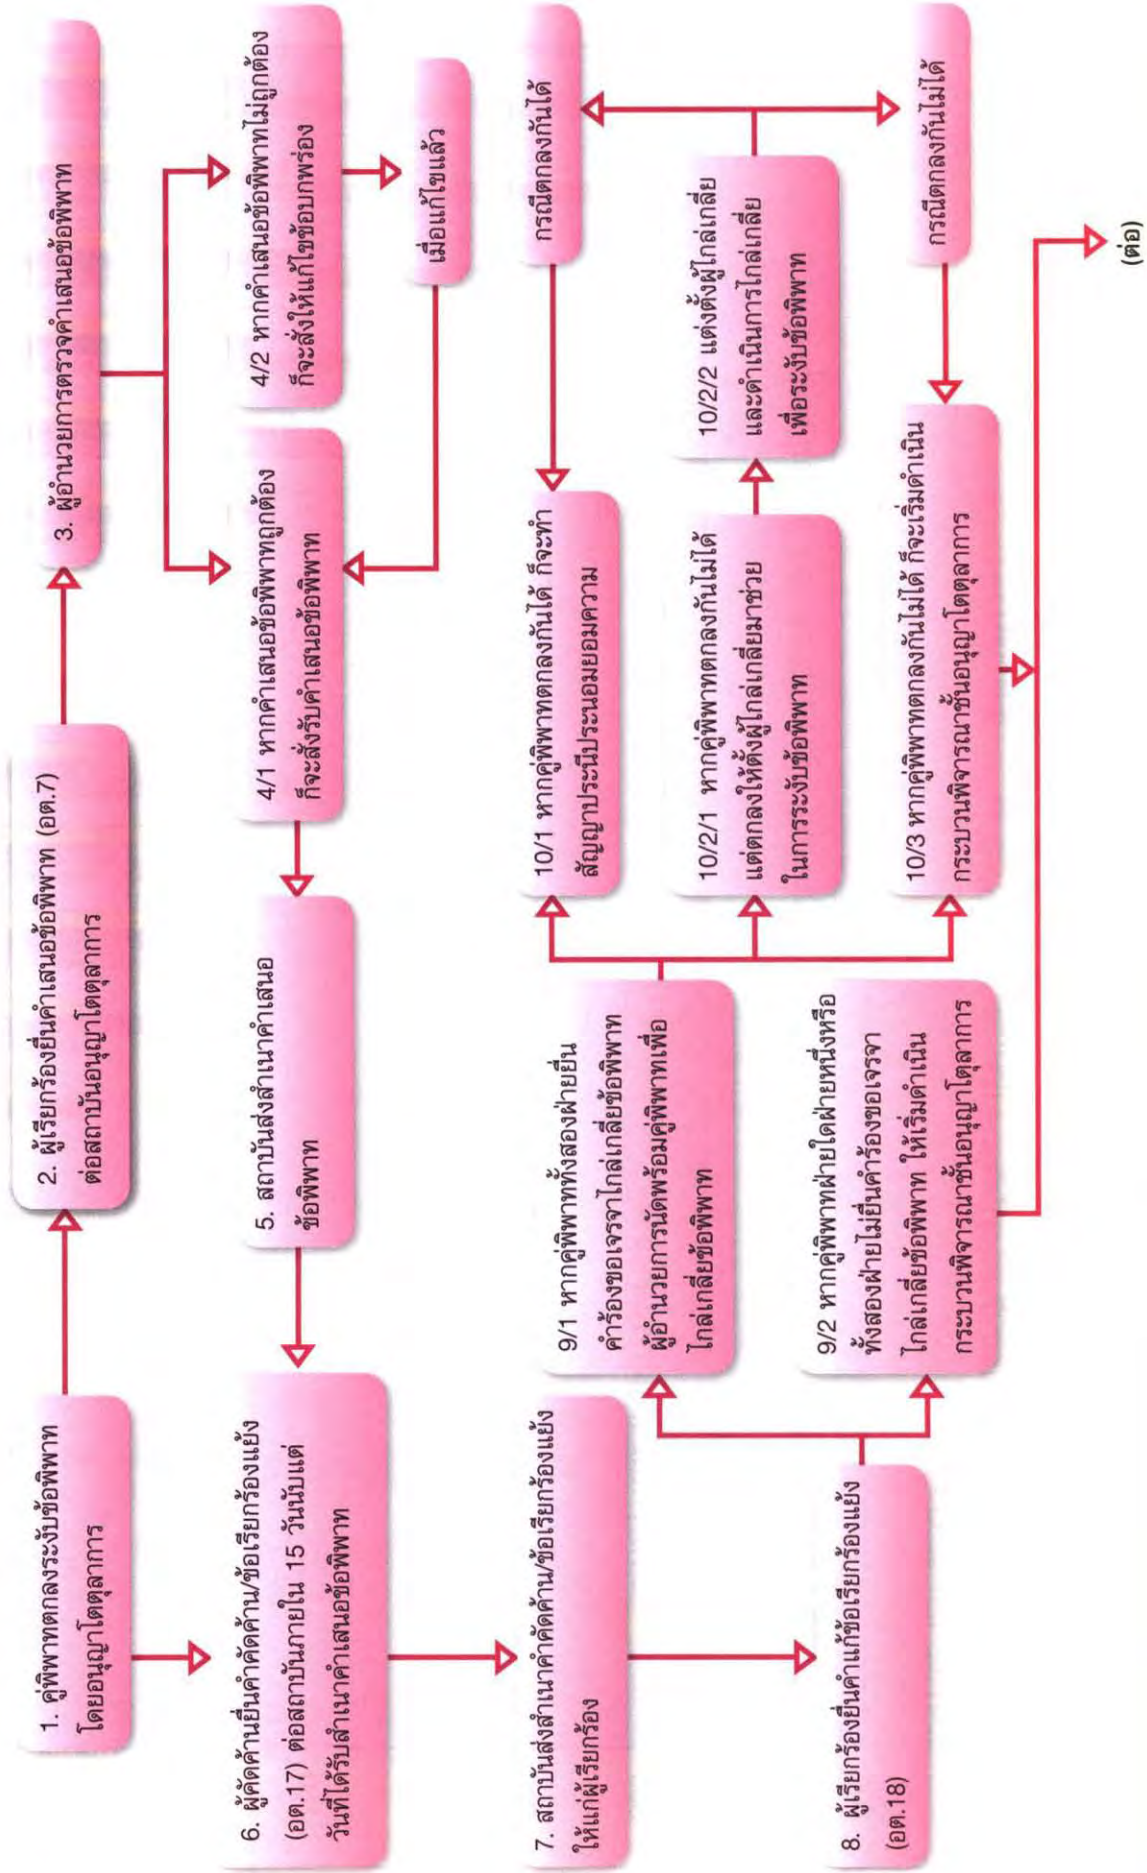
1. คู่พิพาทตกลงระงับข้อพิพาทโดยอนุญาโตตุลาการ

2. ผู้เรียกร้องยื่นคำเสนอข้อพิพาท (อต.7) ต่อสถาบันอนุญาโตตุลาการ

3. ผู้อำนวยการตรวจคำเสนอข้อพิพาท

4/1 หากคำเสนอข้อพิพาทถูกต้องก็จะสั่งรับคำเสนอข้อพิพาท

4/2 หากคำเสนอข้อพิพาทไม่ถูกต้องก็จะสั่งให้แก้ไขข้อบกพร่อง

เมื่อแก้ไขแล้ว

5. สถาบันส่งสำเนาคำเสนอข้อพิพาท

6. ผู้คัดค้านยื่นคำคัดค้าน/ข้อเรียกร้องแย้ง (อต.17) ต่อสถาบันภายใน 15 วันนับแต่วันที่ได้รับสำเนาคำเสนอข้อพิพาท

7. สถาบันส่งสำเนาคำคัดค้าน/ข้อเรียกร้องแย้งให้แก่ผู้เรียกร้อง

8. ผู้เรียกร้องยื่นคำแก้ข้อเรียกร้องแย้ง (อต.18)

9/1 หากคู่พิพาททั้งสองฝ่ายยื่นคำร้องขอเจรจาไกล่เกลี่ยข้อพิพาท ผู้อำนวยการนัดพร้อมคู่พิพาทเพื่อไกล่เกลี่ยข้อพิพาท

9/2 หากคู่พิพาทฝ่ายใดฝ่ายหนึ่งหรือทั้งสองฝ่ายไม่ยื่นคำร้องขอเจรจาไกล่เกลี่ยข้อพิพาท ให้เริ่มดำเนินกระบวนพิจารณาชั้นอนุญาโตตุลาการ

10/1 หากคู่พิพาทตกลงกันได้ ก็จะทำสัญญาประนีประนอมยอมความ

10/2/1 หากคู่พิพาทตกลงกันไม่ได้ แต่ตกลงให้ตั้งผู้ไกล่เกลี่ยมาช่วยในการระงับข้อพิพาท

10/2/2 แต่งตั้งผู้ไกล่เกลี่ยและดำเนินการไกล่เกลี่ยเพื่อระงับข้อพิพาท

10/3 หากคู่พิพาทตกลงกันไม่ได้ ก็จะเริ่มดำเนินกระบวนพิจารณาชั้นอนุญาโตตุลาการ

กรณีตกลงกันได้

กรณีตกลงกันไม่ได้

กรณีตกลงกันไม่ได้

(ต่อ)